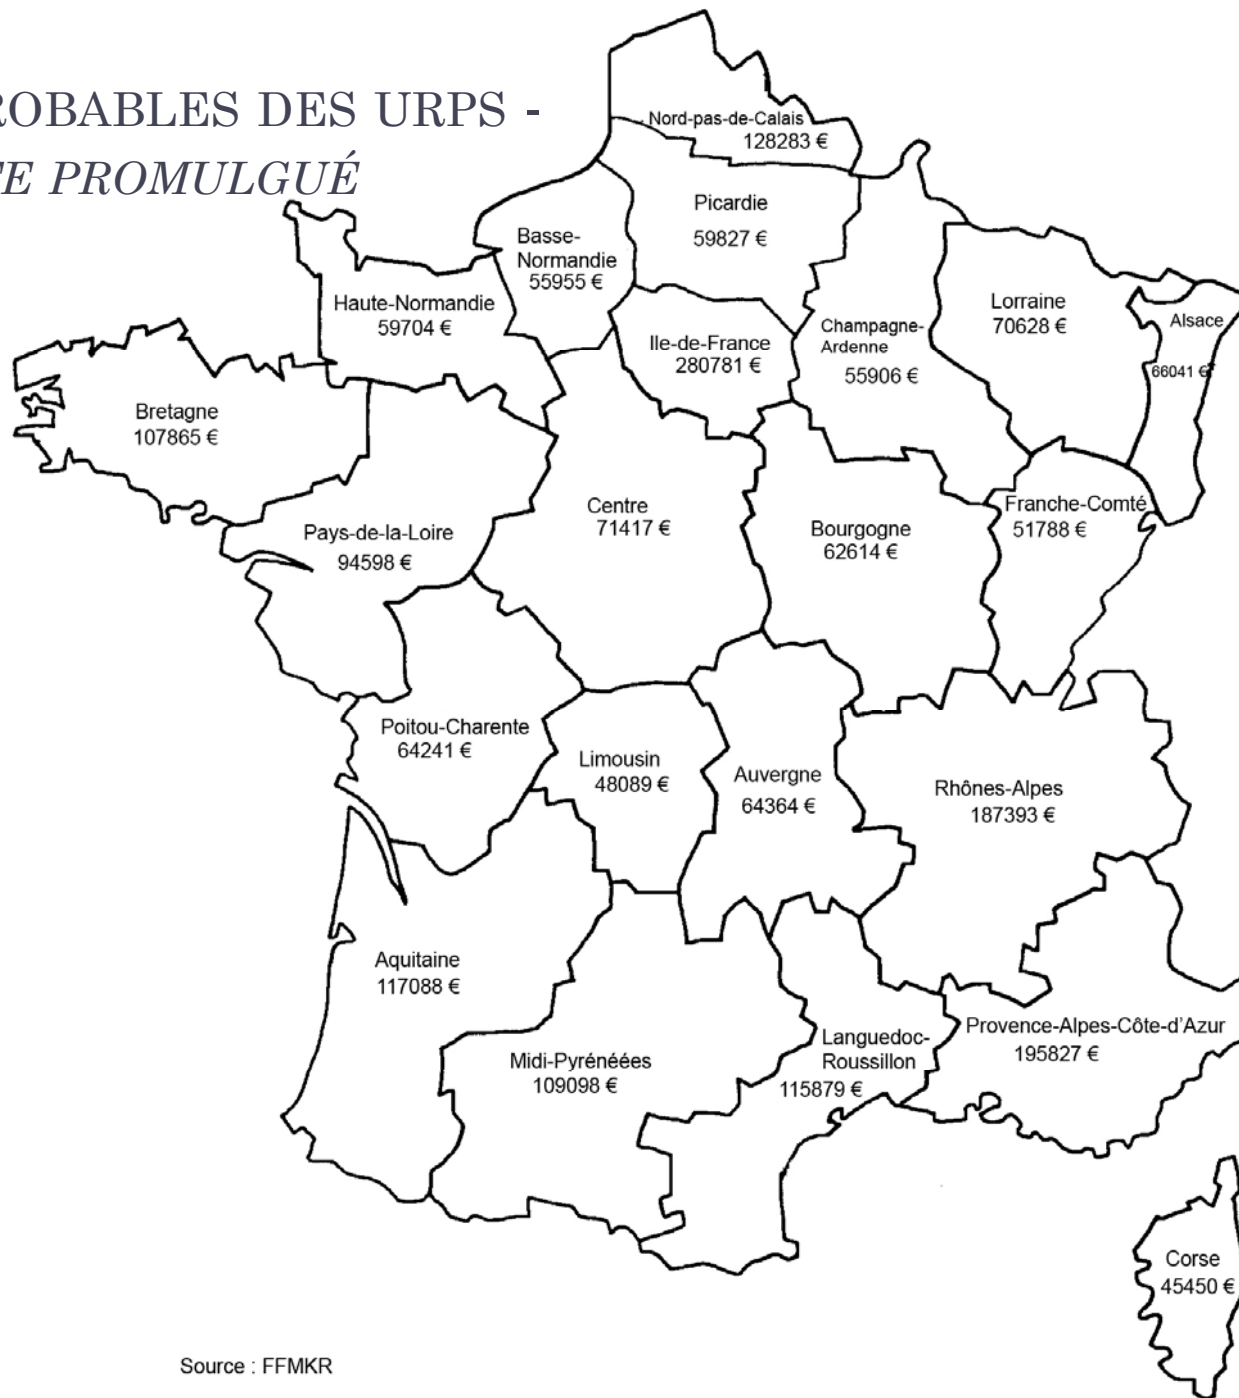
ROBABLES DES URPS -
TE PROMULGUÉ

Nord-pas-de-Calais
128283 €

Picardie
59827 €

Basse-Normandie
55955 €

Haute-Normandie
59704 €

Lorraine
70628 €

Alsace
66041 €

Champagne-Ardenne
55906 €

Ile-de-France
280781 €

Bretagne
107865 €

Centre
71417 €

Bourgogne
62614 €

Franche-Comté
51788 €

Pays-de-la-Loire
94598 €

Poitou-Charente
64241 €

Limousin
48089 €

Auvergne
64364 €

Rhônes-Alpes
187393 €

Aquitaine
117088 €

Languedoc-Roussillon
115879 €

Provence-Alpes-Côte-d'Azur
195827 €

Midi-Pyrénéées
109098 €

Corse
45450 €

Source : FFMKR